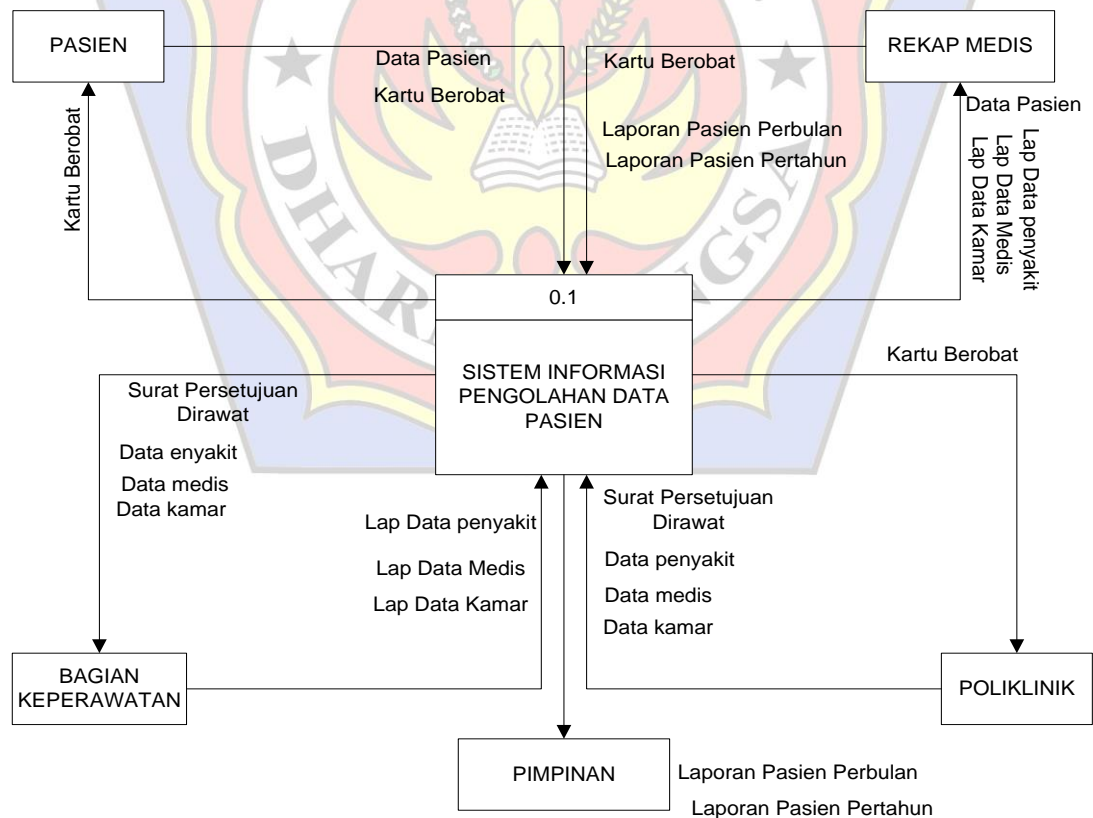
PASIEN

Data Pasien

Kartu Berobat

Kartu Berobat

REKAP MEDIS

Data Pasien

Laporan Pasien Perbulan

Laporan Pasien Pertahun

Kartu Berobat

Lap Data penyakit
Lap Data Medis
Lap Data Kamar

0.1

SISTEM INFORMASI PENGOLAHAN DATA PASIEN

Kartu Berobat

Surat Persetujuan Dirawat

Data enyakit

Data medis
Data kamar

Lap Data penyakit

Lap Data Medis

Lap Data Kamar

Surat Persetujuan Dirawat

Data penyakit

Data medis

Data kamar

BAGIAN KEPERAWATAN

POLIKLINIK

PIMPINAN

Laporan Pasien Perbulan

Laporan Pasien Pertahun